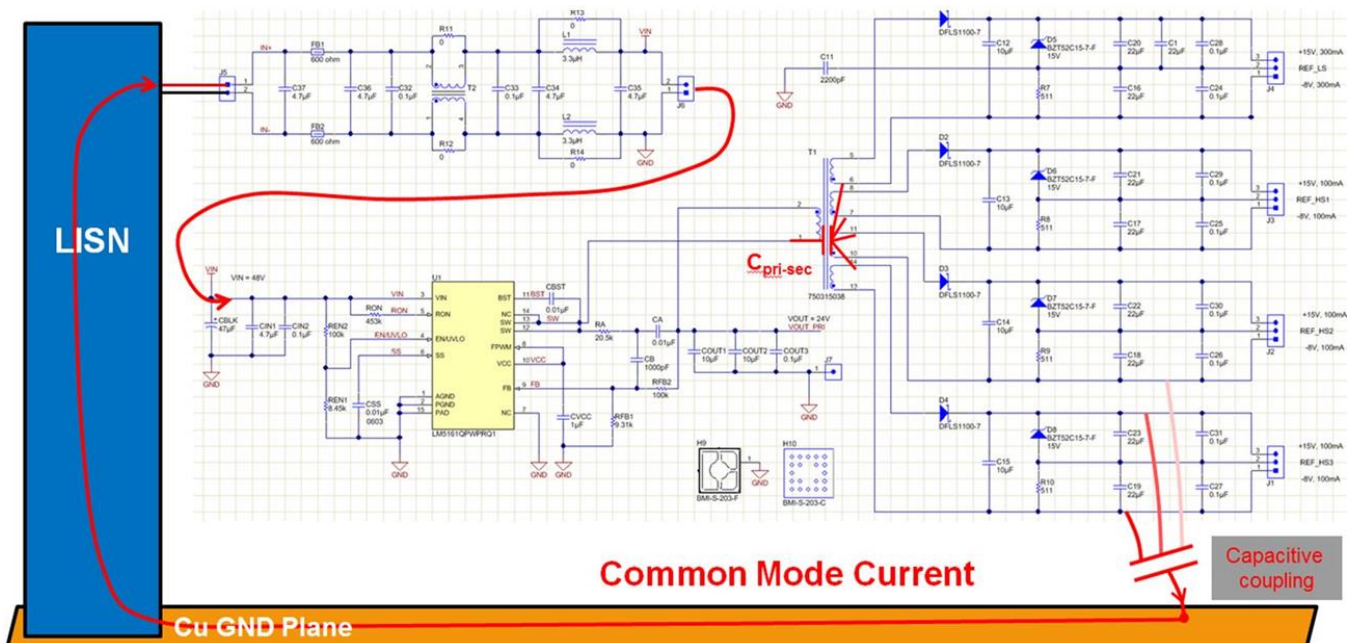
LISN

J5
1
2
IN+
IN-
FB1
600 ohm
FB2
600 ohm
C37
4.7µF
C36
4.7µF
C32
0.1µF
R11
0
R12
0
T2
C33
0.1µF
R13
0
L1
3.3µH
L2
3.3µH
R14
0
C34
4.7µF
C35
4.7µF
VIN
J6
GND

C11
2200pF
GND
T1
750315038
$C_{pri-sec}$

D1
DFLS1100-7
C12
10µF
D5
BZT52C15-7-F
15V
R7
511
C20
22µF
C16
22µF
C1
22µF
C28
0.1µF
C24
0.1µF
J4
+15V, 300mA
REF_LS
-8V, 300mA

D2
DFLS1100-7
C13
10µF
D6
BZT52C15-7-F
15V
R8
511
C21
22µF
C17
22µF
C29
0.1µF
C25
0.1µF
J3
+15V, 100mA
REF_HS1
-8V, 100mA

D3
DFLS1100-7
C14
10µF
D7
BZT52C15-7-F
15V
R9
511
C22
22µF
C18
22µF
C30
0.1µF
C26
0.1µF
J2
+15V, 100mA
REF_HS2
-8V, 100mA

D4
DFLS1100-7
C15
10µF
D8
BZT52C15-7-F
15V
R10
511
C23
22µF
C19
22µF
C31
0.1µF
C27
0.1µF
J1
+15V, 100mA
REF_HS3
-8V, 100mA

VIN
VIN = 48V
CBLK
47µF
CIN1
4.7µF
CIN2
0.1µF
GND
REN2
100k
REN1
8.45k
RON
453k
CSS
0.01µF
0603
VIN
RON
EN/UVLO
SS
U1
LM5161QPWPRQ1
VIN
RON
EN/UVLO
SS
AGND
PGND
PAD
BST
NC
SW
SW
FPWM
VCC
FB
NC
CBST
0.01µF
BST
SW
VCC
FB
RA
20.5k
CA
0.01µF
CB
1000pF
RFB2
100k
RFB1
9.31k
CVCC
1µF
VOUT = 24V
VOUT_PRI
COUT1
10µF
COUT2
10µF
COUT3
0.1µF
J7
GND
GND
GND
H9
BMI-S-203-F
GND
H10
BMI-S-203-C

Common Mode Current
Capacitive coupling
Cu GND Plane